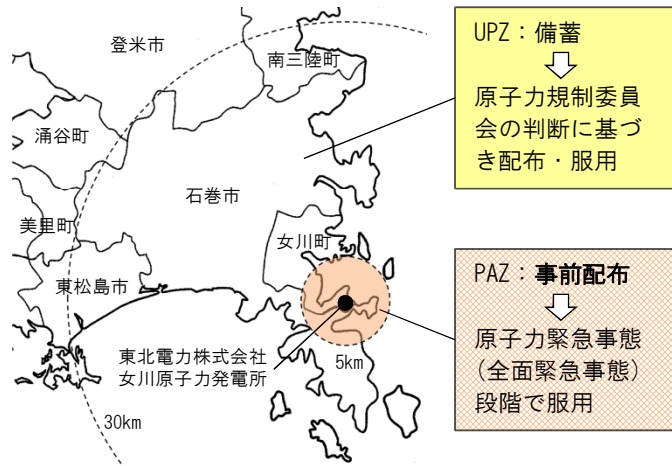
登米市

南三陸町

涌谷町

石巻市

美里町

女川町

東松島市

東北電力株式会社
女川原子力発電所

5km

30km

UPZ：備蓄
⇩
原子力規制委員会の判断に基づき配布・服用

PAZ：事前配布
⇩
原子力緊急事態（全面緊急事態）段階で服用